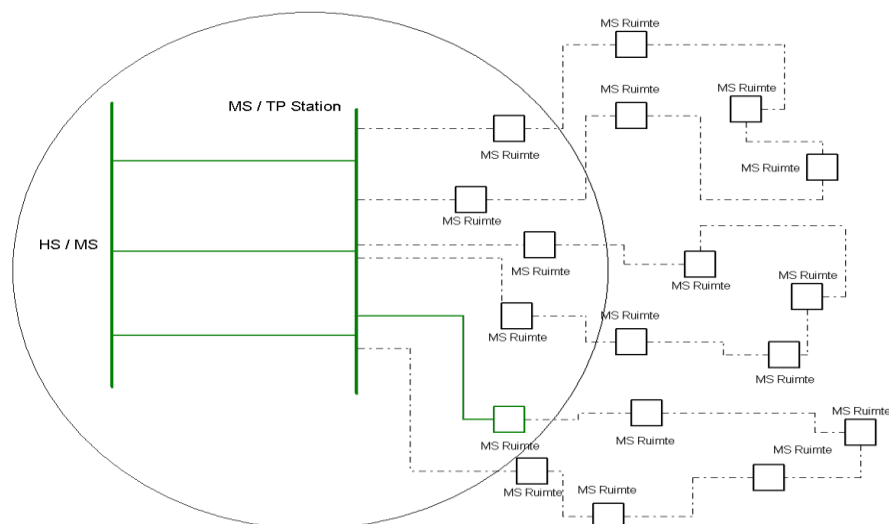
MS Ruimte

MS / TP Station

MS Ruimte

MS Ruimte

MS Ruimte

MS Ruimte

MS Ruimte

HS / MS

MS Ruimte

MS Ruimte

MS Ruimte

MS Ruimte

MS Ruimte

MS Ruimte

MS Ruimte

MS Ruimte

MS Ruimte

MS Ruimte

MS Ruimte

MS Ruimte